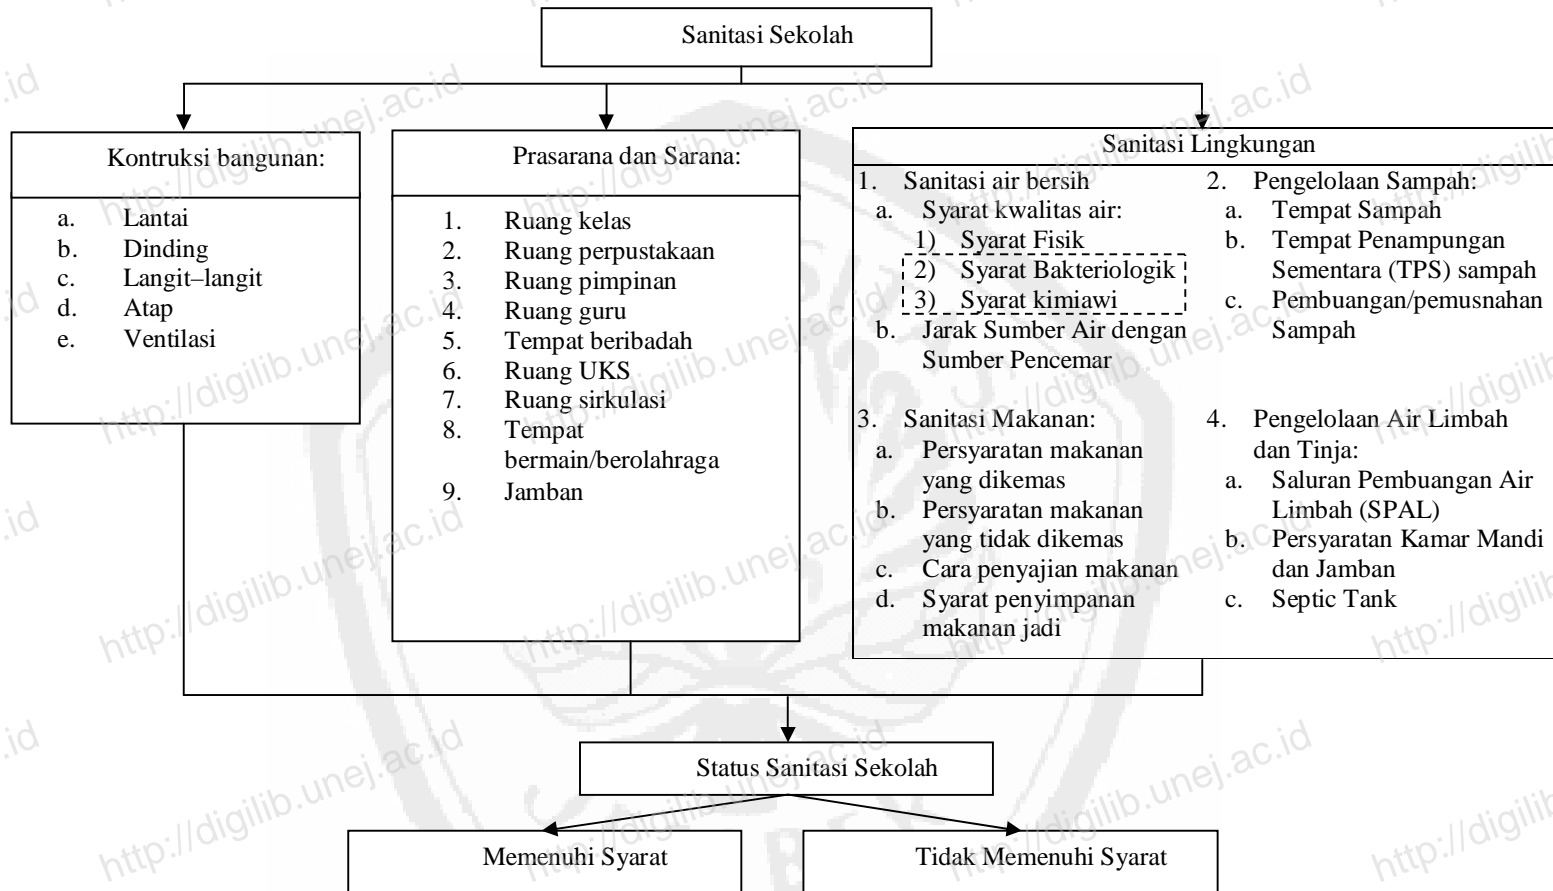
Sanitasi Sekolah

Kontruksi bangunan:

a. Lantai
b. Dinding
c. Langit–langit
d. Atap
e. Ventilasi

Prasarana dan Sarana:

1. Ruang kelas
2. Ruang perpustakaan
3. Ruang pimpinan
4. Ruang guru
5. Tempat beribadah
6. Ruang UKS
7. Ruang sirkulasi
8. Tempat bermain/berolahraga
9. Jamban

Sanitasi Lingkungan

1. Sanitasi air bersih
a. Syarat kwalitas air:
1) Syarat Fisik
2) Syarat Bakteriologik
3) Syarat kimiawi
b. Jarak Sumber Air dengan Sumber Pencemar

2. Pengelolaan Sampah:
a. Tempat Sampah
b. Tempat Penampungan Sementara (TPS) sampah
c. Pembuangan/pemusnahan Sampah

3. Sanitasi Makanan:
a. Persyaratan makanan yang dikemas
b. Persyaratan makanan yang tidak dikemas
c. Cara penyajian makanan
d. Syarat penyimpanan makanan jadi

4. Pengelolaan Air Limbah dan Tinja:
a. Saluran Pembuangan Air Limbah (SPAL)
b. Persyaratan Kamar Mandi dan Jamban
c. Septic Tank

Status Sanitasi Sekolah

Memenuhi Syarat

Tidak Memenuhi Syarat

http://digilib.unej.ac.id